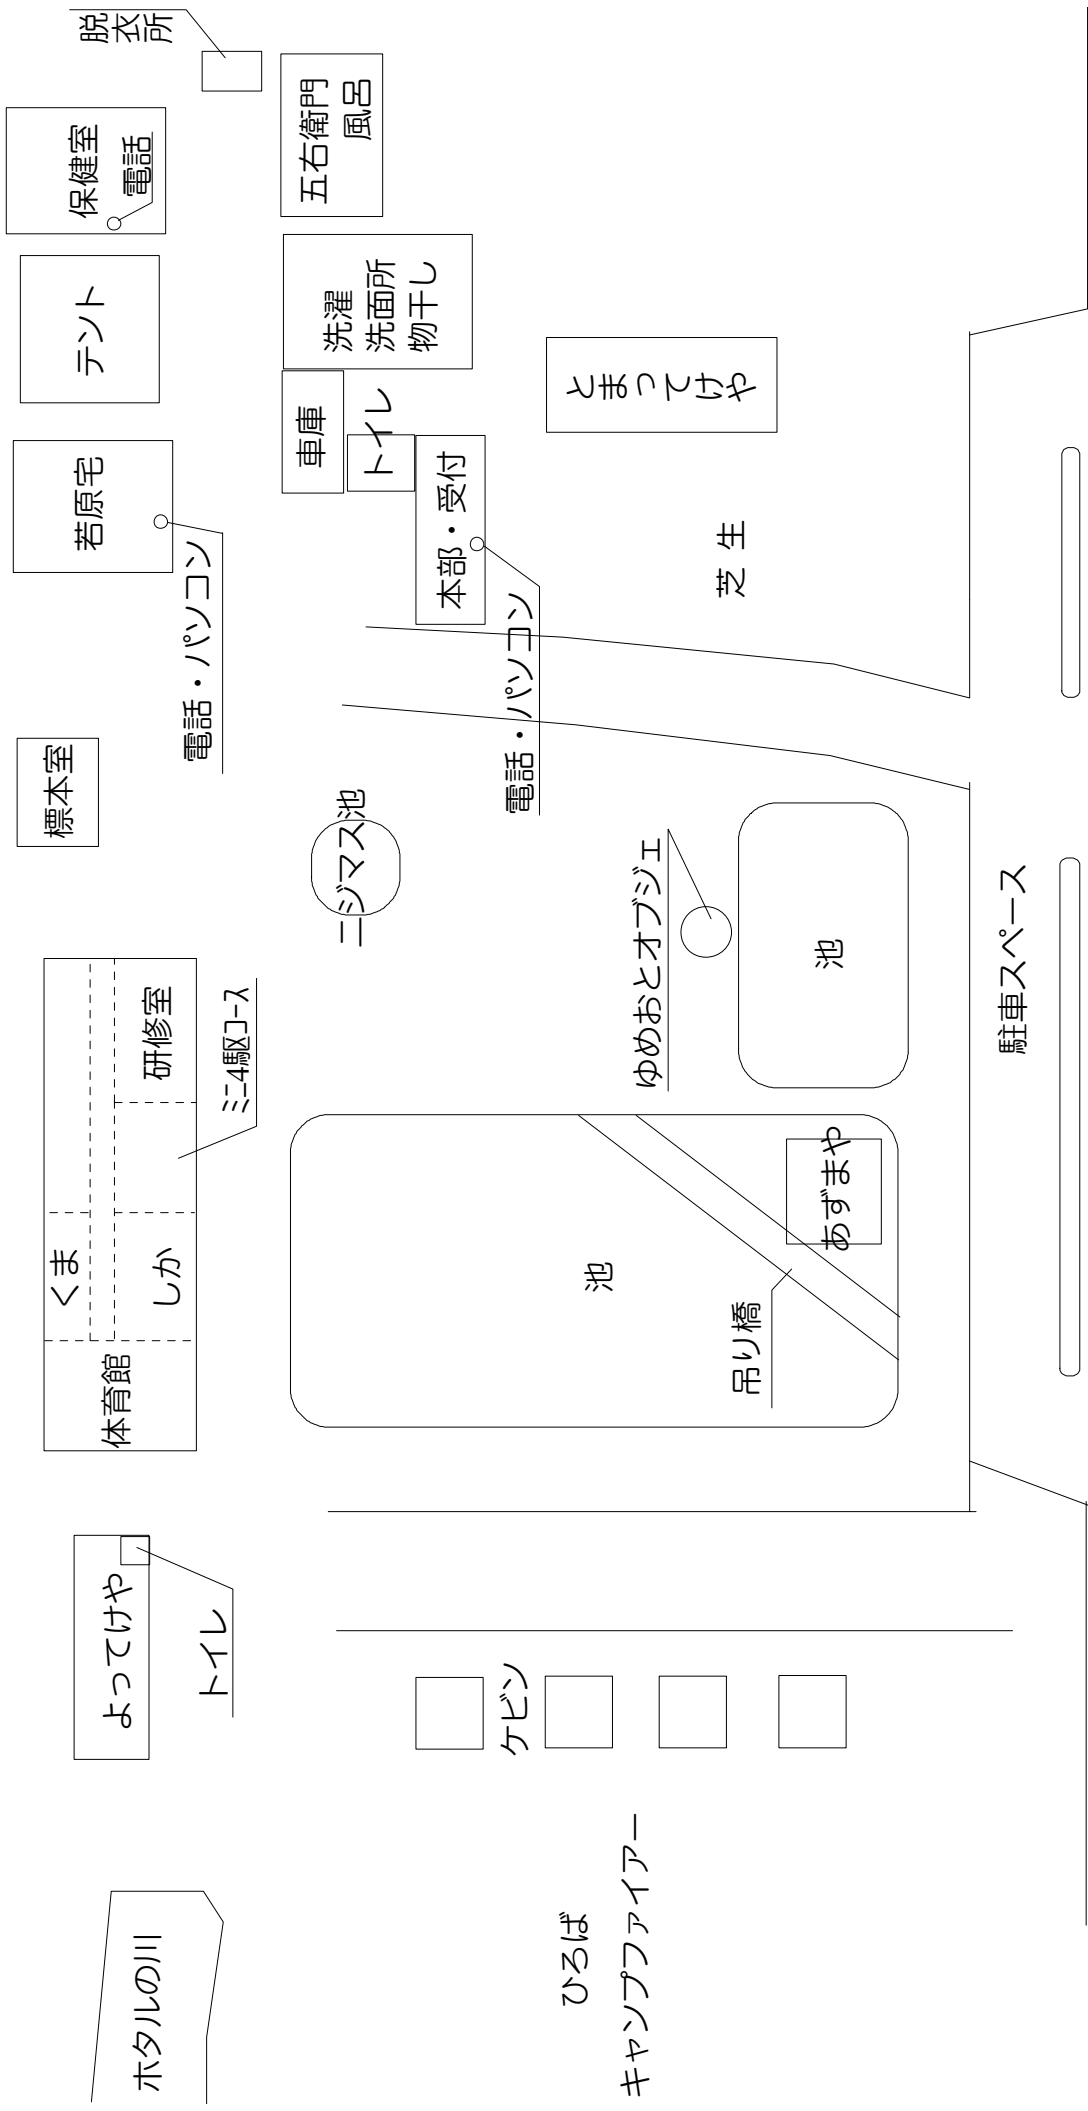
脱衣所

五右衛門風呂

保健室

電話

テント

洗濯
洗面所
物干し

ともってけや

車庫

トイレ

本部・受付

若原宅

電話・パソコン

電話・パソコン

芝生

標本室

ニジマス池

ゆめおとオブジェ

池

駐車スペース

研修室

ミニ4駆コース

くま

しか

体育館

池

あずまや

吊り橋

よってけや

トイレ

ケビン

ホタルの川

ひろば

キャンプファイアー